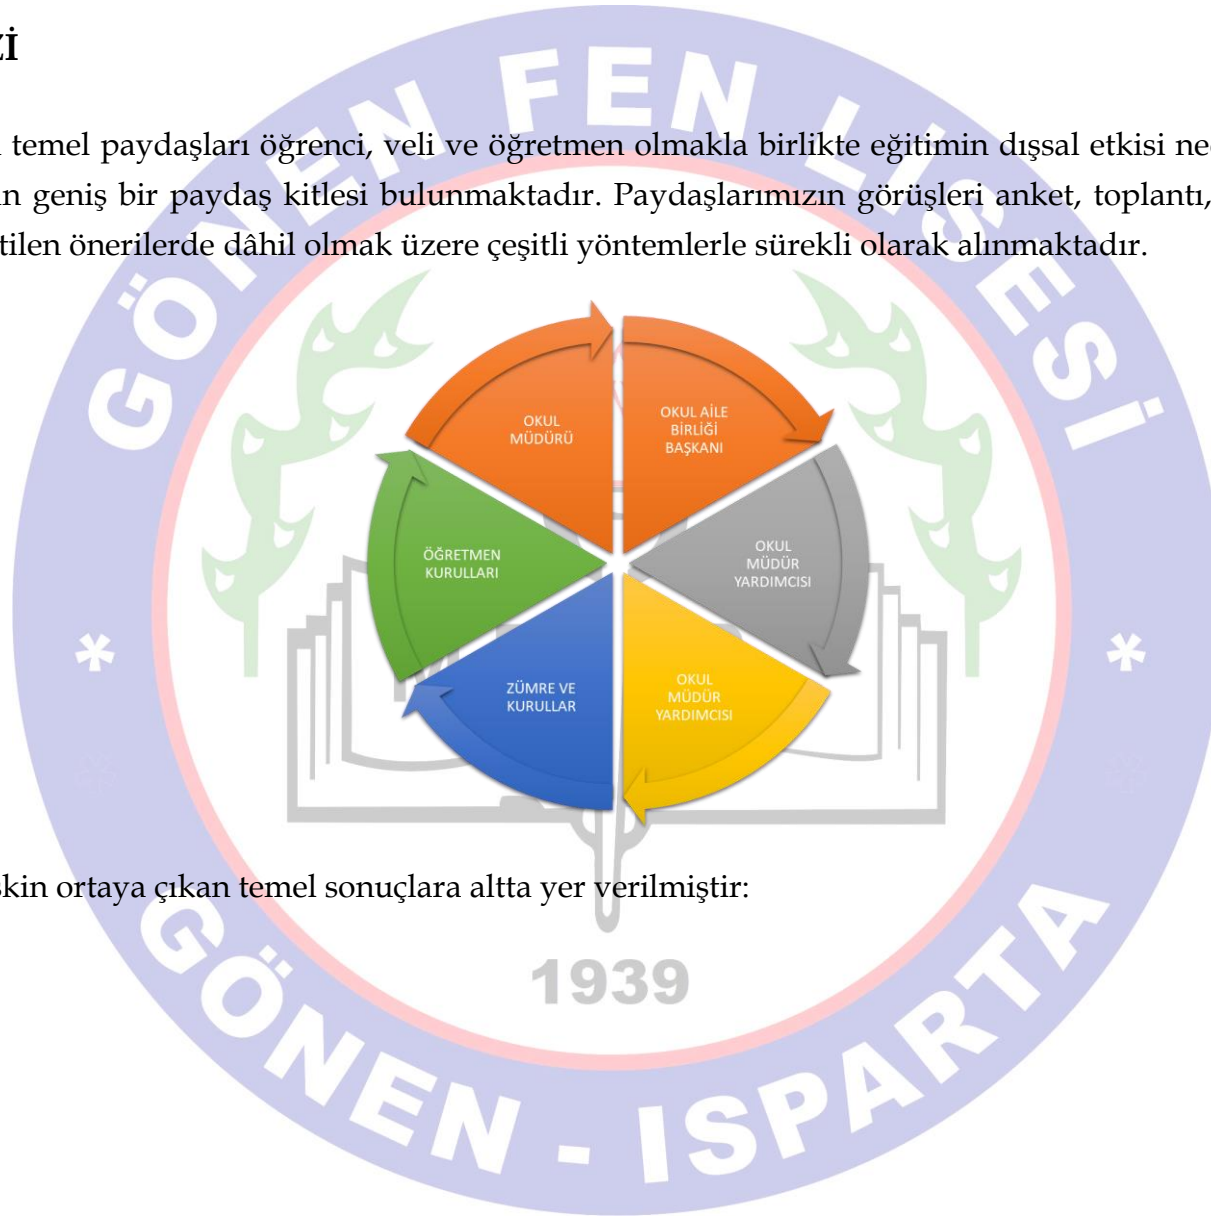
Zİ

temel paydaşları öğrenci, veli ve öğretmen olmakla birlikte eğitimin dışsal etkisi ne
n geniş bir paydaş kitlesi bulunmaktadır. Paydaşlarımızın görüşleri anket, toplantı,
tilen önerilerde dâhil olmak üzere çeşitli yöntemlerle sürekli olarak alınmaktadır.

OKUL MÜDÜRÜ

OKUL AİLE BİRLİĞİ BAŞKANI

OKUL MÜDÜR YARDIMCISI

OKUL MÜDÜR YARDIMCISI

ZÜMRE VE KURULLAR

ÖĞRETMEN KURULLARI

kin ortaya çıkan temel sonuçlara altta yer verilmiştir:

GÖNEN FEN LİSESİ

1939

GÖNEN - ISPARTA